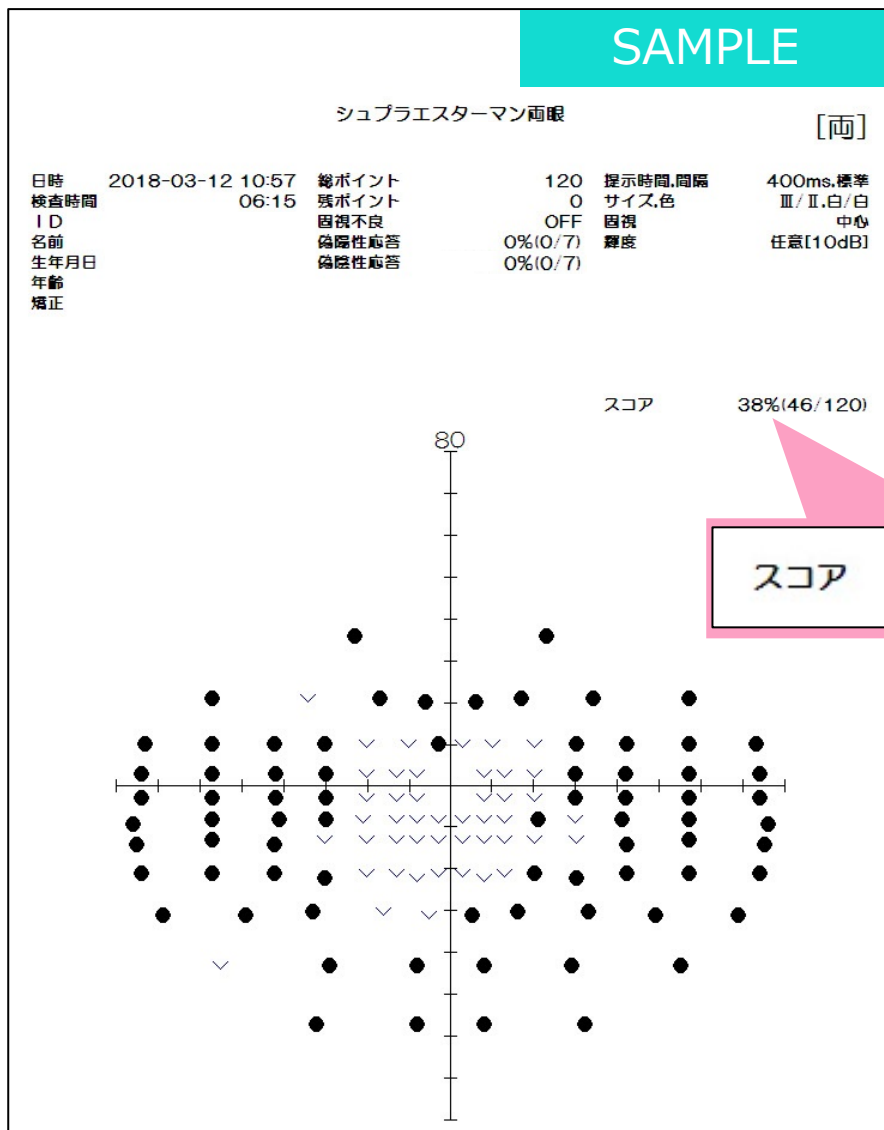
SAMPLE

シュプラエスターマン両眼

[両]

| | | | | | |
|---|---|---|---|---|---|
| 日時 | 2018-03-12 10:57 | 総ポイント | 120 | 提示時間,間隔 | 400ms,標準 |
| 検査時間 | 06:15 | 残ポイント | 0 | サイズ,色 | Ⅲ/Ⅱ,白/白 |
| ＩＤ | | 固視不良 | OFF | 固視 | 中心 |
| 名前 | | 偽陽性応答 | 0%(0/7) | 輝度 | 任意[10dB] |
| 生年月日 | | 偽陰性応答 | 0%(0/7) | | |
| 年齢 | | | | | |
| 矯正 | | | | | |

スコア 38%(46/120)

80

スコア